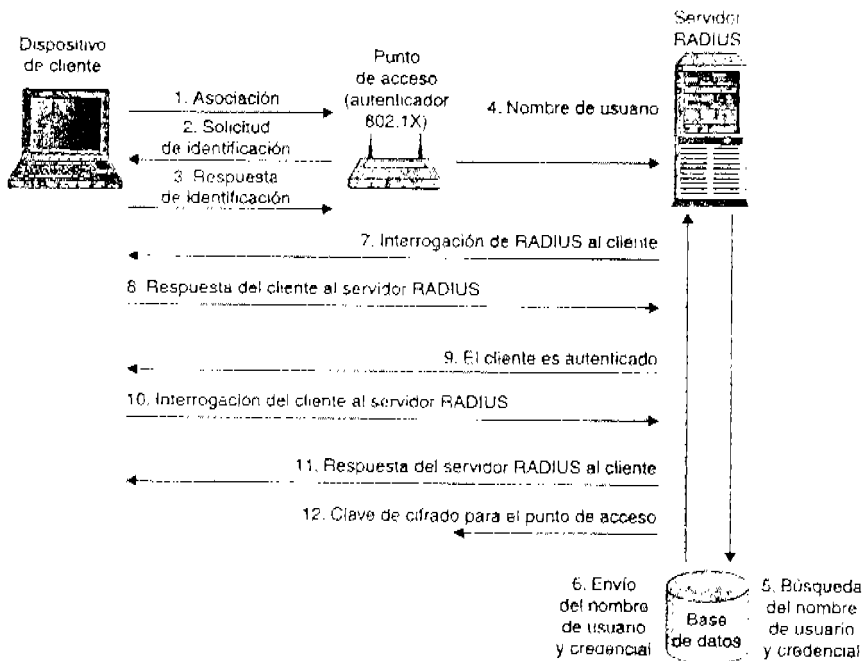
Dispositivo de cliente

Punto de acceso (autenticador 802.1X)

Servidor RADIUS

1. Asociación

2. Solicitud de identificación

3. Respuesta de identificación

4. Nombre de usuario

7. Interrogación de RADIUS al cliente

8. Respuesta del cliente al servidor RADIUS

9. El cliente es autenticado

10. Interrogación del cliente al servidor RADIUS

11. Respuesta del servidor RADIUS al cliente

12. Clave de cifrado para el punto de acceso

6. Envío del nombre de usuario y credencial

Base de datos

5. Búsqueda del nombre de usuario y credencial